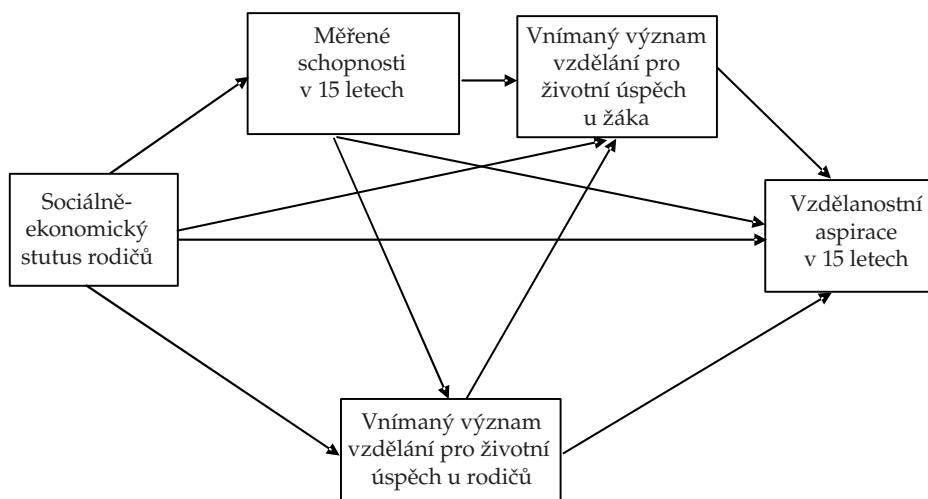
Měřené schopnosti v 15 letech

Vnímaný význam vzdělání pro životní úspěch u žáka

Sociálně-ekonomický stutus rodičů

Vzdělanostní aspirace v 15 letech

Vnímaný význam vzdělání pro životní úspěch u rodičů